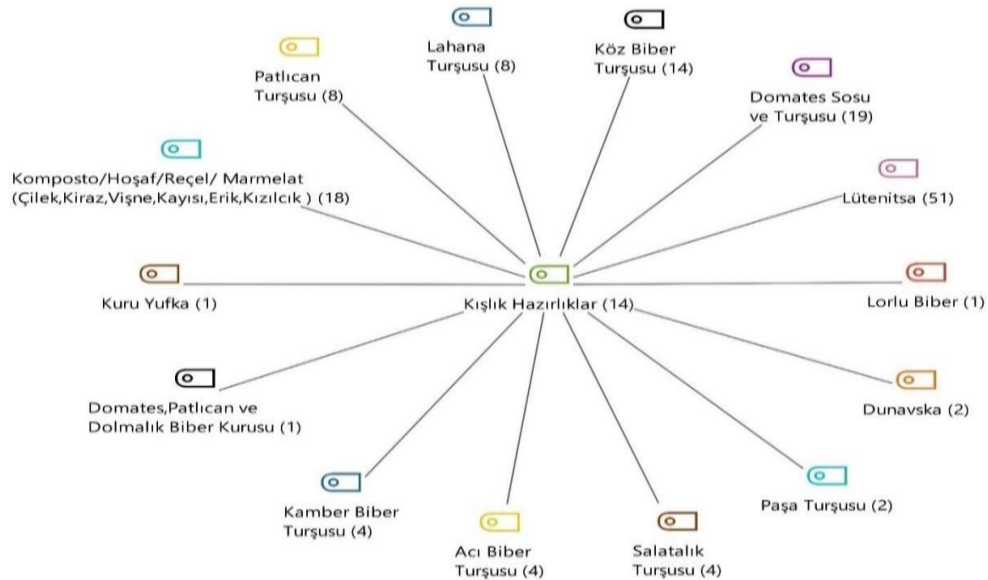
Lahana Turşusu (8)

Köz Biber Turşusu (14)

Patlıcan Turşusu (8)

Domates Sosu ve Turşusu (19)

Komposto/Hoşaf/Reçel/ Marmelat (Çilek,Kiraz,Vişne,Kayısı,Erik,Kızılcık ) (18)

Lütenitsa (51)

Kuru Yufka (1)

Kışlık Hazırlıklar (14)

Lorlu Biber (1)

Domates,Patlıcan ve Dolmalık Biber Kurusu (1)

Dunavska (2)

Kamber Biber Turşusu (4)

Paşa Turşusu (2)

Acı Biber Turşusu (4)

Salatalık Turşusu (4)